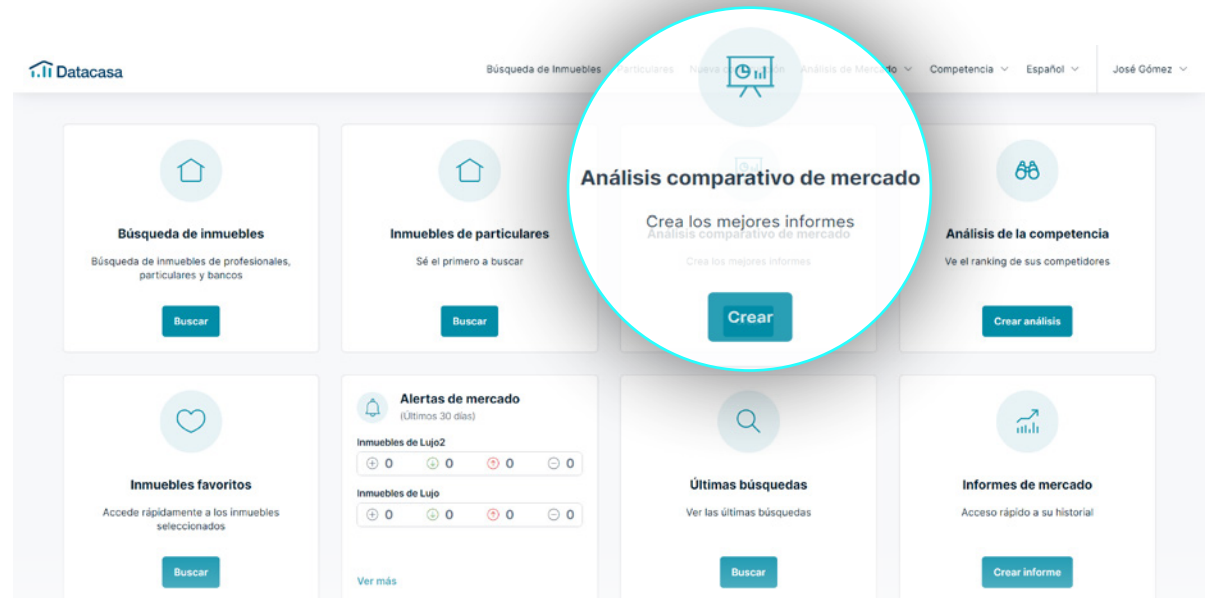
Datacasa

Búsqueda de Inmuebles Particulares Nueva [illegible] Análisis de Mercado Competencia Español José Gómez

Análisis comparativo de mercado

Crea los mejores informes

Crear

Búsqueda de inmuebles

Búsqueda de inmuebles de profesionales, particulares y bancos

Buscar

Inmuebles de particulares

Sé el primero a buscar

Buscar

Análisis comparativo de mercado

Crea los mejores informes

Análisis de la competencia

Ve el ranking de sus competidores

Crear análisis

Inmuebles favoritos

Accede rápidamente a los inmuebles seleccionados

Buscar

Alertas de mercado

(Últimos 30 días)

Inmuebles de Lujo2

0 0 0 0

Inmuebles de Lujo

0 0 0 0

Ver más

Últimas búsquedas

Ver las últimas búsquedas

Buscar

Informes de mercado

Acceso rápido a su historial

Crear informe